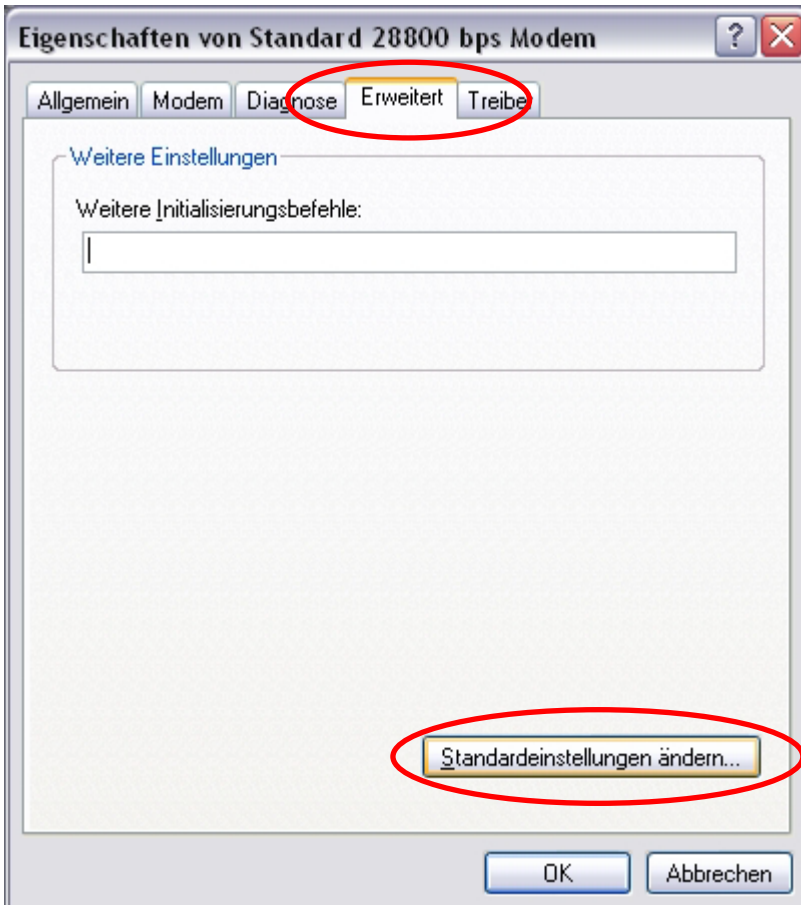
Eigenschaften von Standard 28800 bps Modem

?

Allgemein | Modem | Diagnose | Erweitert | Treibe

Weitere Einstellungen

Weitere Initialisierungsbefehle:

Standardeinstellungen ändern...

OK | Abbrechen